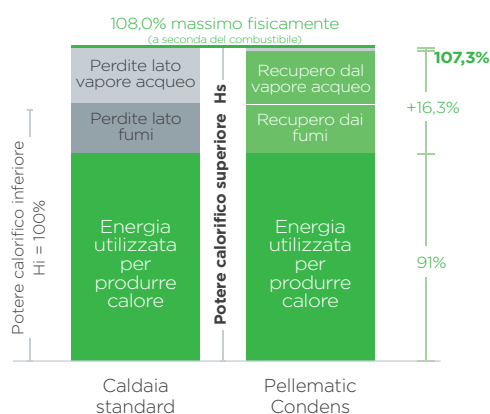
108,0% massimo fisicamente
(a seconda del combustibile)

Potere calorifico inferiore
Hi = 100%

Perdite lato vapore acqueo

Perdite lato fumi

Energia utilizzata per produrre calore

Potere calorifico superiore Hs

Recupero dal vapore acqueo

Recupero dai fumi

Energia utilizzata per produrre calore

107,3%

+16,3%

91%

Caldaia standard

Pellematic Condens